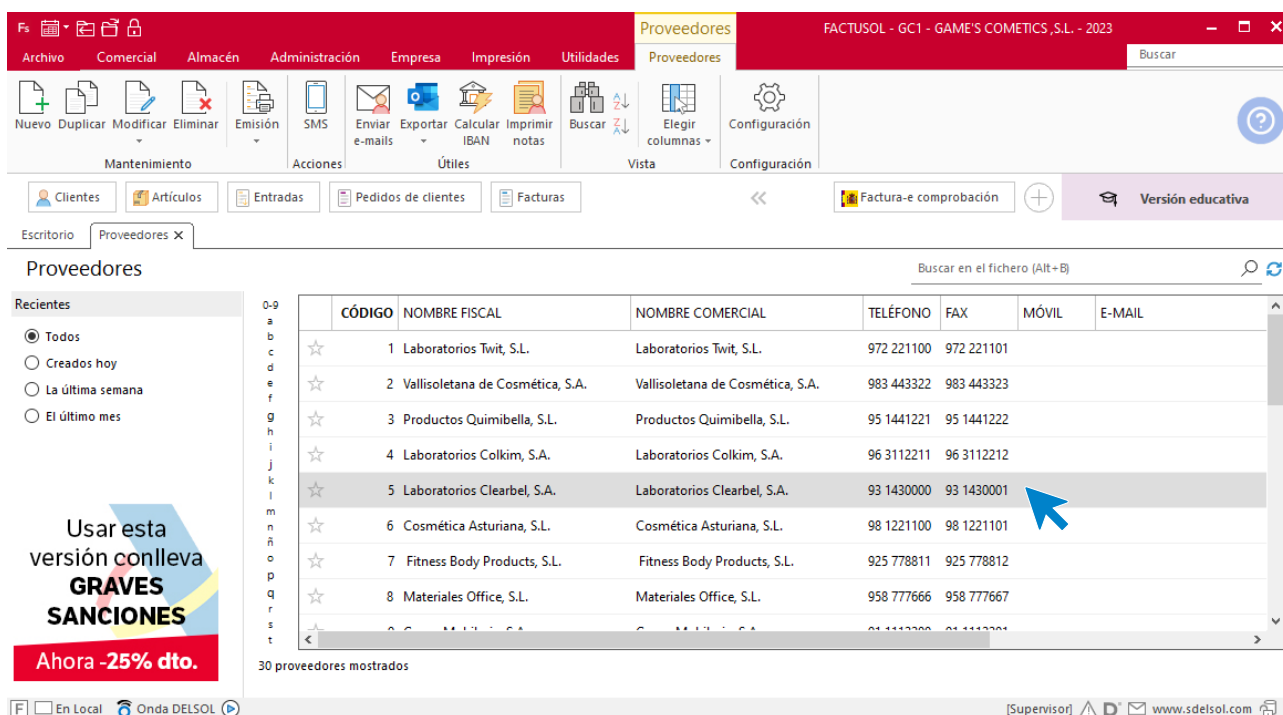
Fs

Proveedores

FACTUSOL - GC1 - GAME'S COMETICS ,S.L. - 2023

Archivo Comercial Almacén Administración Empresa Impresión Utilidades Proveedores

Buscar

Nuevo Duplicar Modificar Eliminar
Mantenimiento

Emisión

SMS
Acciones

Enviar e-mails Exportar Calcular IBAN Imprimir notas
Útiles

Buscar
Elegir columnas
Vista

Configuración
Configuración

Clientes Artículos Entradas Pedidos de clientes Facturas

«

Factura-e comprobación

Versión educativa

Escritorio Proveedores ✕

Proveedores

Buscar en el fichero (Alt+B)

Recientes

Todos
Creados hoy
La última semana
El último mes

Usar esta versión conlleva GRAVES SANCIONES

Ahora -25% dto.

0-9 a b c d e f g h i j k l m n ñ o p q r s t

| | CÓDIGO | NOMBRE FISCAL | NOMBRE COMERCIAL | TELÉFONO | FAX | MÓVIL | E-MAIL |
|---|---|---|---|---|---|---|---|
| ☆ | 1 | Laboratorios Twit, S.L. | Laboratorios Twit, S.L. | 972 221100 | 972 221101 | | |
| ☆ | 2 | Vallisoletana de Cosmética, S.A. | Vallisoletana de Cosmética, S.A. | 983 443322 | 983 443323 | | |
| ☆ | 3 | Productos Quimibella, S.L. | Productos Quimibella, S.L. | 95 1441221 | 95 1441222 | | |
| ☆ | 4 | Laboratorios Colkim, S.A. | Laboratorios Colkim, S.A. | 96 3112211 | 96 3112212 | | |
| ☆ | 5 | Laboratorios Clearbel, S.A. | Laboratorios Clearbel, S.A. | 93 1430000 | 93 1430001 | | |
| ☆ | 6 | Cosmética Asturiana, S.L. | Cosmética Asturiana, S.L. | 98 1221100 | 98 1221101 | | |
| ☆ | 7 | Fitness Body Products, S.L. | Fitness Body Products, S.L. | 925 778811 | 925 778812 | | |
| ☆ | 8 | Materiales Office, S.L. | Materiales Office, S.L. | 958 777666 | 958 777667 | | |
| ☆ | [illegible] | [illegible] | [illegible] | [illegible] | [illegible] | | |

30 proveedores mostrados

F En Local Onda DELSOL

[Supervisor] www.sdelsol.com